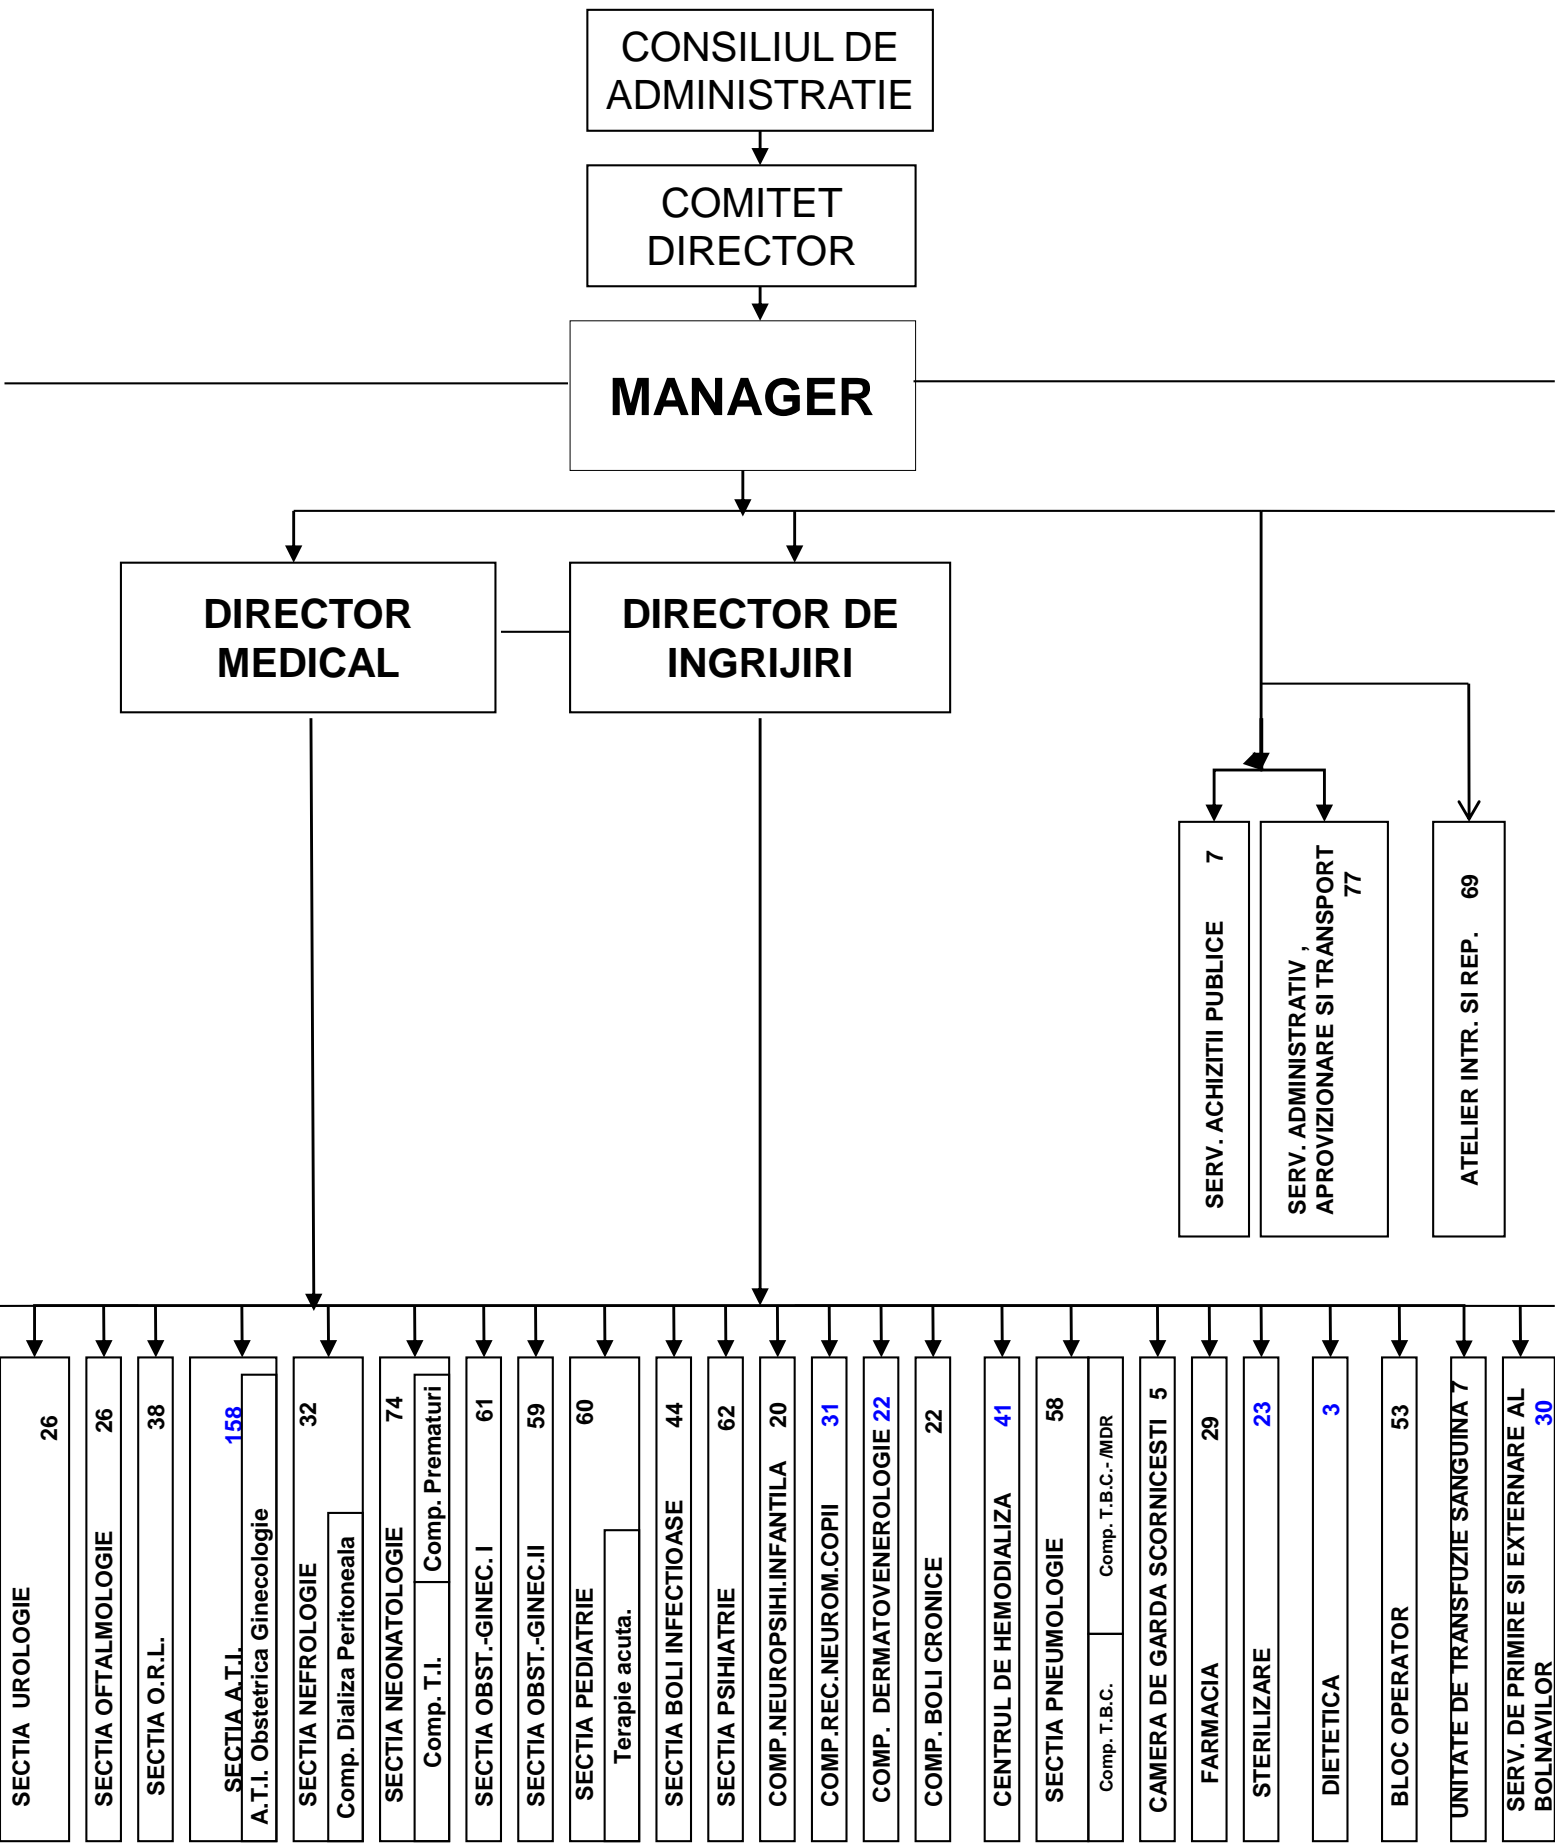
CONSILIUL DE ADMINISTRATIE

COMITET DIRECTOR

MANAGER

DIRECTOR MEDICAL

DIRECTOR DE INGRIJIRI

SERV. ACHIZITII PUBLICE 7

SERV. ADMINISTRATIV , APROVIZIONARE SI TRANSPORT 77

ATELIER INTR. SI REP. 69

SECTIA UROLOGIE 26

SECTIA OFTALMOLOGIE 26

SECTIA O.R.L. 38

SECTIA A.T.I. 158
A.T.I. Obstetrica Ginecologie

SECTIA NEFROLOGIE 32
Comp. Dializa Peritoneala

SECTIA NEONATOLOGIE 74
Comp. T.I.
Comp. Prematuri

SECTIA OBST.-GINEC. I 61

SECTIA OBST.-GINEC.II 59

SECTIA PEDIATRIE 60
Terapie acuta.

SECTIA BOLI INFECTIOASE 44

SECTIA PSIHIATRIE 62

COMP. NEUROPSIHI.INFANTILA 20

COMP.REC.NEUROM.COPII 31

COMP. DERMATOVENEROLOGIE 22

COMP. BOLI CRONICE 22

CENTRUL DE HEMODIALIZA 41

SECTIA PNEUMOLOGIE 58
Comp. T.B.C.
Comp. T.B.C.-/MDR

CAMERA DE GARDA SCORNICESTI 5

FARMACIA 29

STERILIZARE 23

DIETETICA 3

BLOC OPERATOR 53

UNITATE DE TRANSFUZIE SANGUINA 7

SERV. DE PRIMIRE SI EXTERNARE AL BOLNAVILOR 30